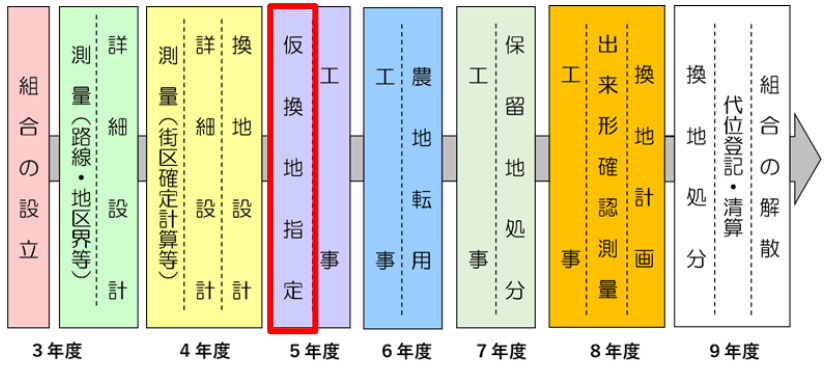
組合の設立

詳細設計
測量（路線・地区界等）

換地設計
詳細設計
測量（街区確定計算等）

仮換地指定

工事

農地転用
工事

保留地処分
工事

換地計画
出来形確認測量
工事

組合の解散
代位登記・清算
換地処分

３年度
４年度
５年度
６年度
７年度
８年度
９年度